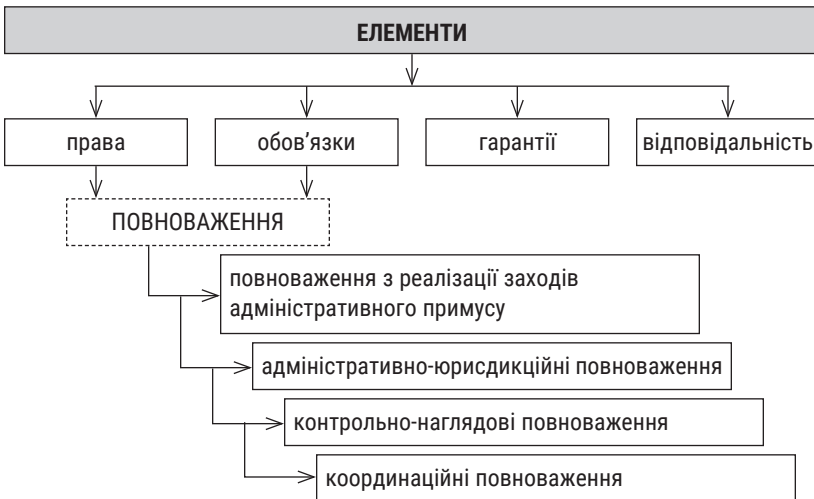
ЕЛЕМЕНТИ

права

обов'язки

гарантії

відповідальність

ПОВНОВАЖЕННЯ

повноваження з реалізації заходів адміністративного примусу

адміністративно-юрисдикційні повноваження

контрольно-наглядові повноваження

координаційні повноваження